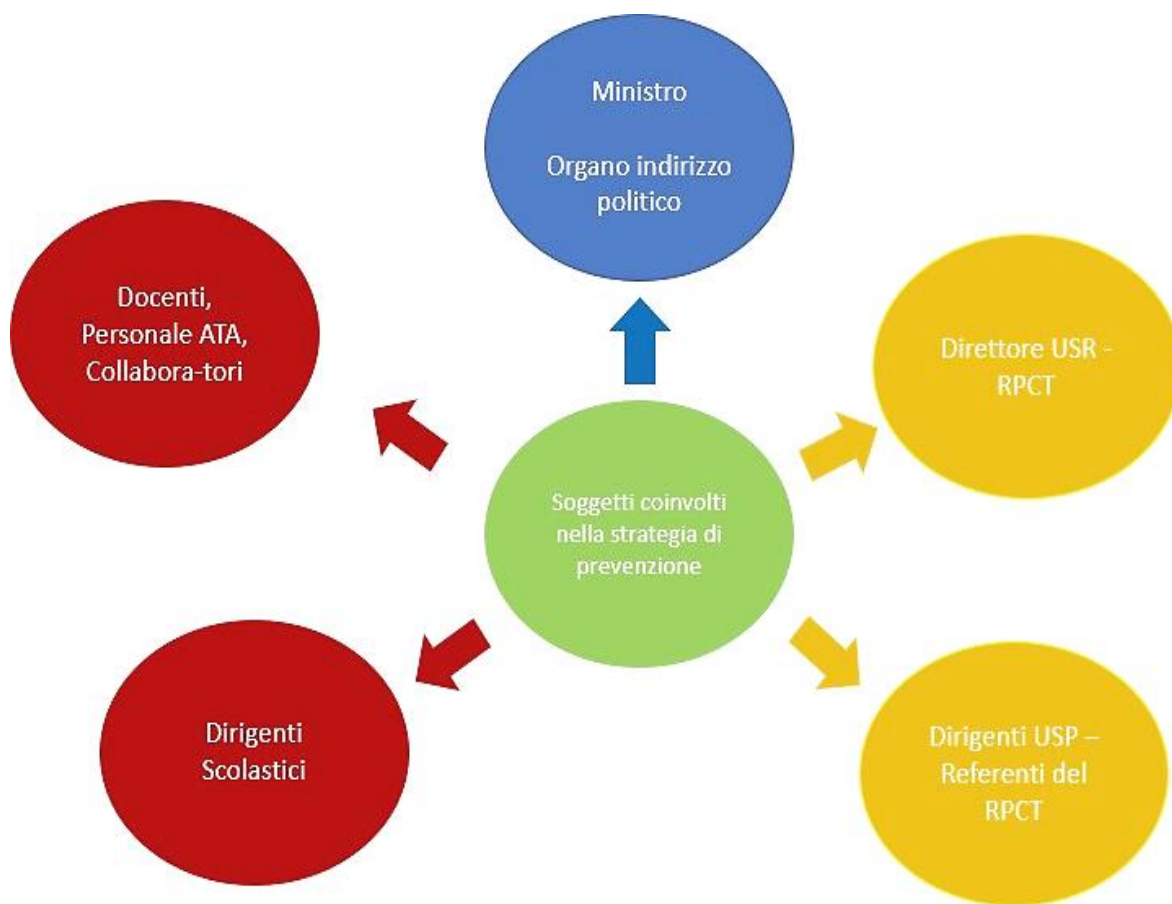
Ministro

Organo indirizzo politico

Docenti, Personale ATA, Collabora-tori

Direttore USR - RPCT

Soggetti coinvolti nella strategia di prevenzione

Dirigenti Scolastici

Dirigenti USP – Referenti del RPCT